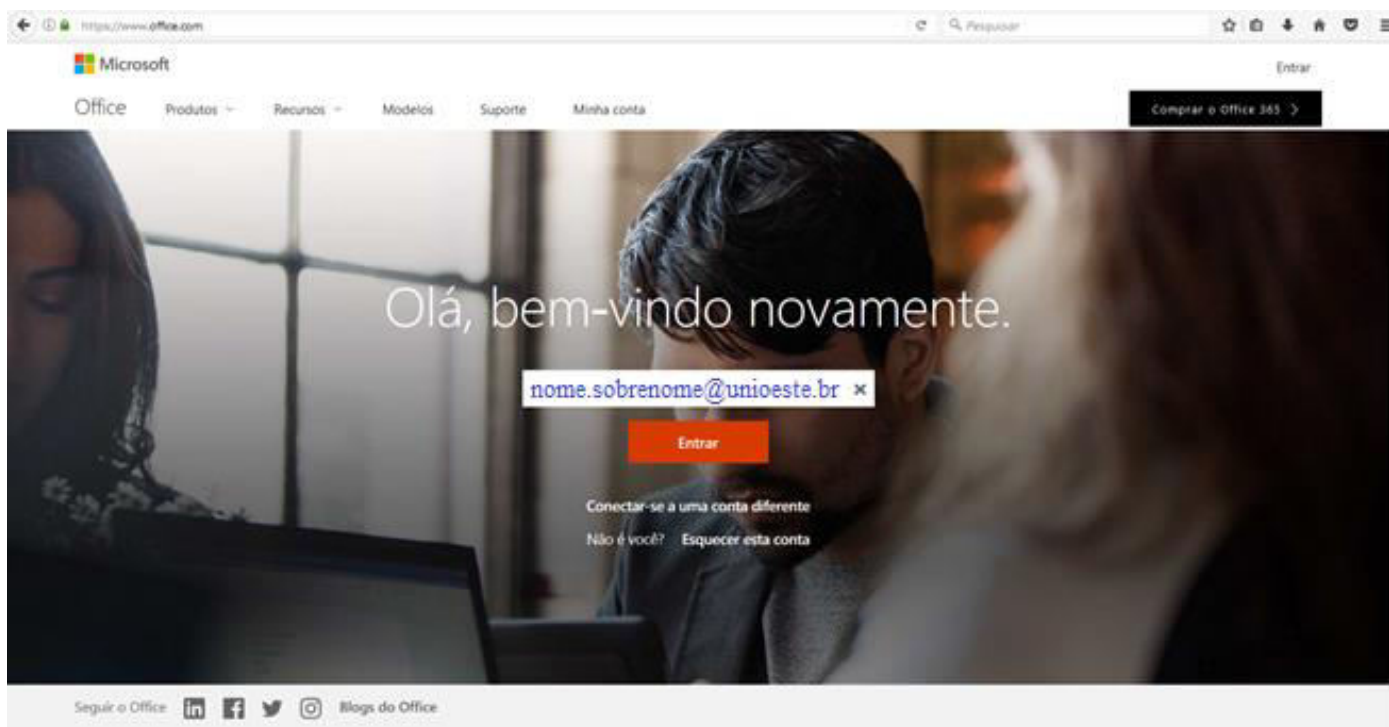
https://www.office.com

Pesquisar

Microsoft

Entrar

Office Produtos Recursos Modelos Suporte Minha conta

Comprar o Office 365 >

Olá, bem-vindo novamente.

nome.sobrenome@unioeste.br ×

Entrar

Conectar-se a uma conta diferente

Não é você? Esquecer esta conta

Seguir o Office

Blogs do Office